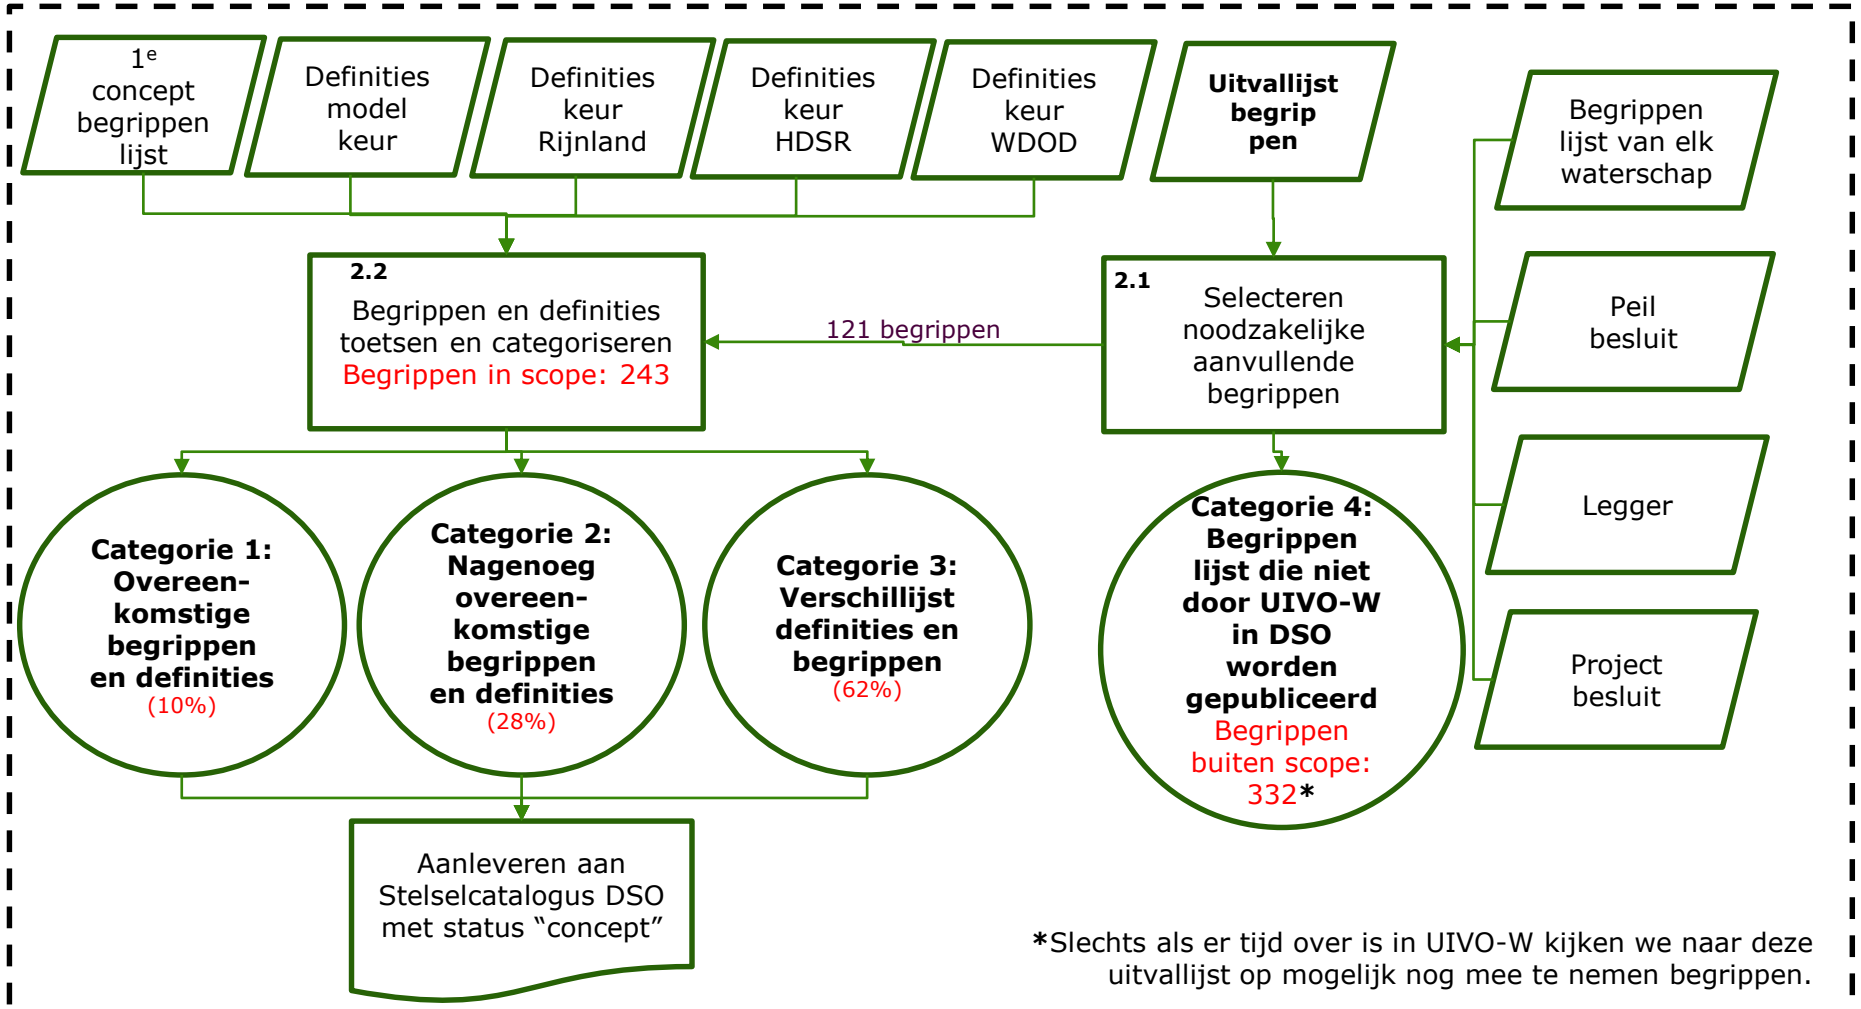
$1^e$ concept begrippen lijst

Definities model keur

Definities keur Rijnland

Definities keur HDSR

Definities keur WDOD

Uitvallijst begrip pen

Begrippen lijst van elk waterschap

2.2
Begrippen en definities toetsen en categoriseren
Begrippen in scope: 243

121 begrippen

2.1
Selecteren noodzakelijke aanvullende begrippen

Peil besluit

Legger

Project besluit

Categorie 1: Overeen-komstige begrippen en definities
(10%)

Categorie 2: Nagenoeg overeen-komstige begrippen en definities
(28%)

Categorie 3: Verschillijst definities en begrippen
(62%)

Categorie 4: Begrippen lijst die niet door UIVO-W in DSO worden gepubliceerd
Begrippen buiten scope: 332*

Aanleveren aan Stelselcatalogus DSO met status "concept"

*Slechts als er tijd over is in UIVO-W kijken we naar deze uitvallijst op mogelijk nog mee te nemen begrippen.